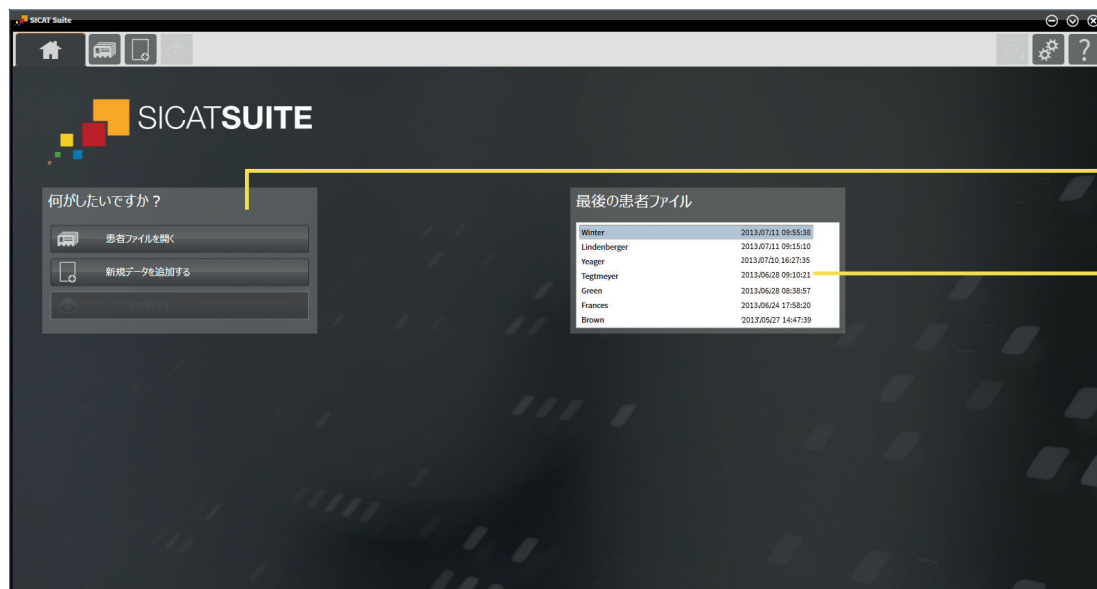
SICAT Suite

SICATSUITE

何がしたいですか？

患者ファイルを開く

新規データを追加する

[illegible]

最後の患者ファイル

| | |
|---|---|
| Winter | 2013/07/11 09:55:38 |
| Lindenberger | 2013/07/11 09:15:10 |
| Yeager | 2013/07/10 16:27:35 |
| Tegtmeyer | 2013/06/28 09:10:21 |
| Green | 2013/06/28 08:38:57 |
| Frances | 2013/06/24 17:58:20 |
| Brown | 2013/05/27 14:47:39 |